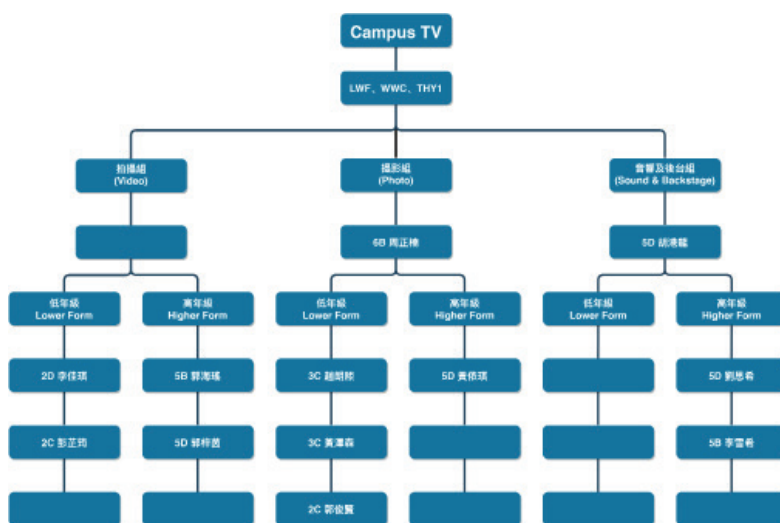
Campus TV

LWF、WWC、THY1

拍攝組 (Video)

攝影組 (Photo)

音響及後台組 (Sound & Backstage)

6B 周正樺

5D 胡鴻龍

低年級 Lower Form

高年級 Higher Form

低年級 Lower Form

高年級 Higher Form

低年級 Lower Form

高年級 Higher Form

2D 李佳琪

5B 郭鴻瑤

3C 趙朗然

5D 黃倩琪

5D 劉恩希

2C 彭芷筠

5D 鄒梓茵

3C 黃澤森

5B 李雪希

2C 郭俊賢